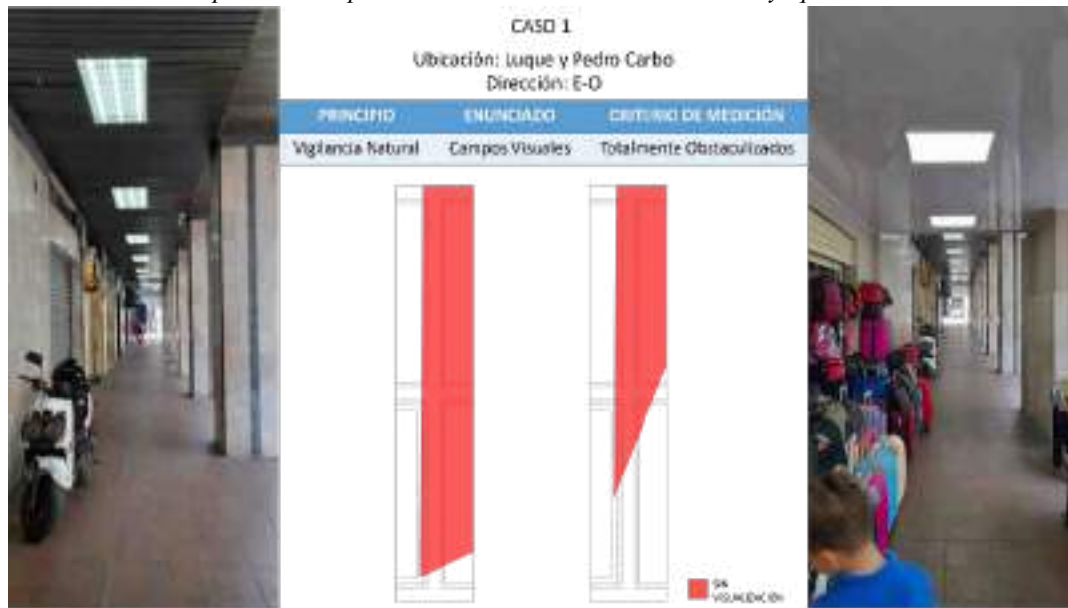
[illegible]

CASO 1

Ubicación: Luque y Pedro Carbo
Dirección: E-O

| PRINCIPIO | ENUNCIADO | CRITERIO DE MEDICIÓN |
|---|---|---|
| Vigilancia Natural | Campos Visuales | Totalmente Obstaculizados |

SIN VISUALIZACIÓN